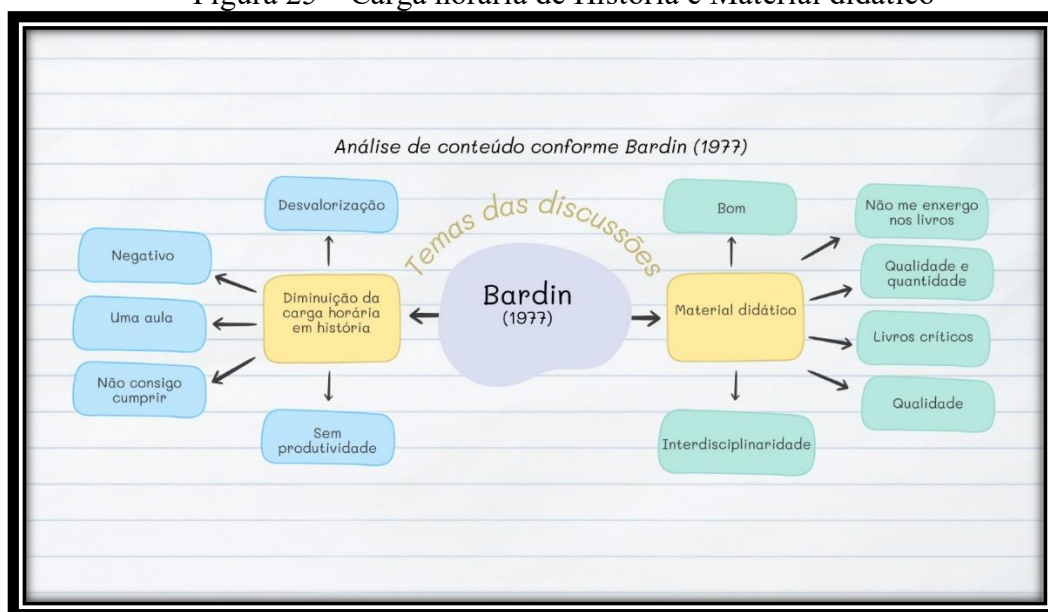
Figura 23 – Carga horária de História e Material didático

Análise de conteúdo conforme Bardin (1977)

Temas das discussões

Desvalorização

Negativo

Uma aula

Não consigo cumprir

Diminuição da carga horária em história

Sem produtividade

Bardin
(1977)

Bom

Material didático

Interdisciplinaridade

Não me enxergo nos livros

Qualidade e quantidade

Livros críticos

Qualidade